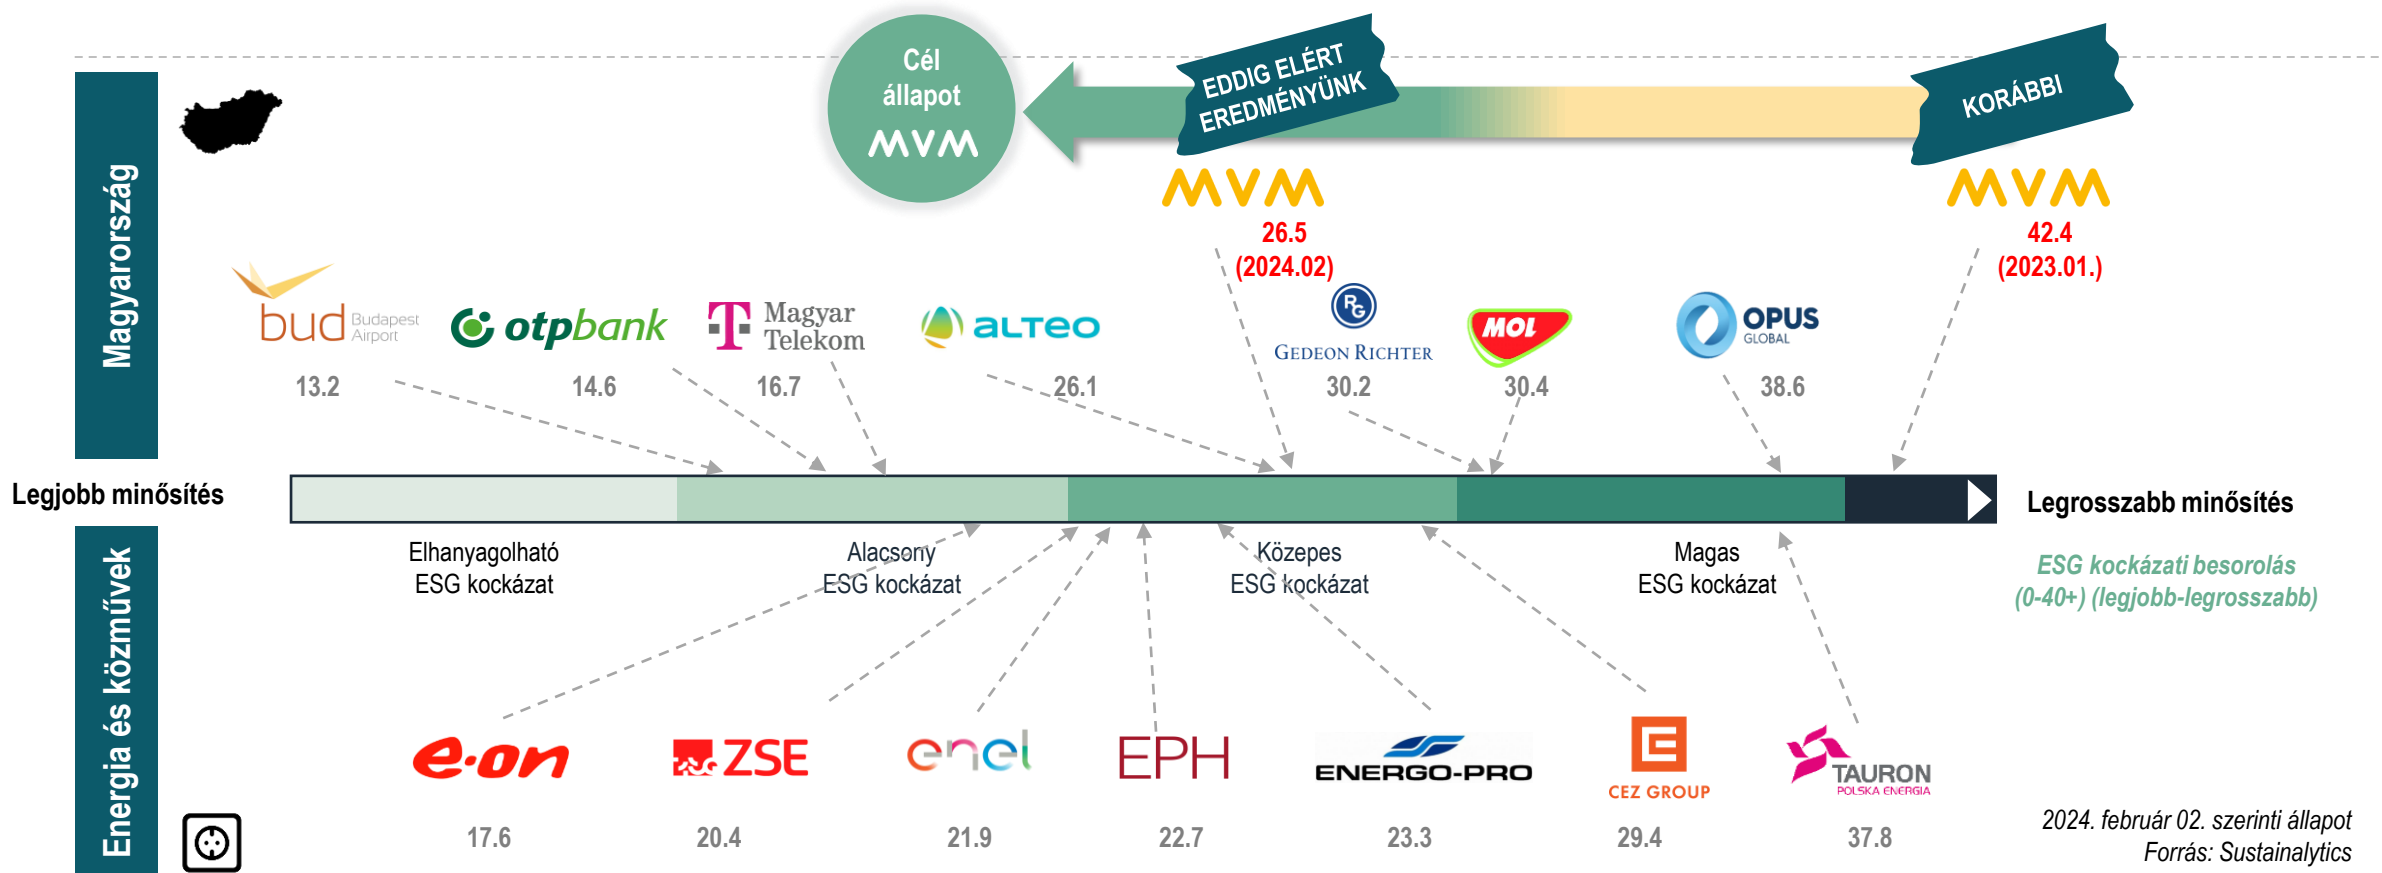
Cél állapot MVM

EDDIG ELÉRT EREDMÉNYÜNK

KORÁBBI

MVM
26.5
(2024.02)

MVM
42.4
(2023.01.)

Magyarország

bud Budapest Airport
13.2

otpbank
14.6

T Magyar Telekom
16.7

ALTEO
26.1

GEDEON RICHTER
30.2

MOL
30.4

OPUS GLOBAL
38.6

Legjobb minősítés

Legrosszabb minősítés

Elhanyagolható ESG kockázat

Alacsony ESG kockázat

Közepes ESG kockázat

Magas ESG kockázat

ESG kockázati besorolás (0-40+) (legjobb-legrosszabb)

Energia és közművek

e.on
17.6

ZSE
20.4

enel
21.9

EPH
22.7

ENERGO-PRO
23.3

CEZ GROUP
29.4

TAURON POLSKA ENERGIA
37.8

2024. február 02. szerinti állapot
Forrás: Sustainalytics